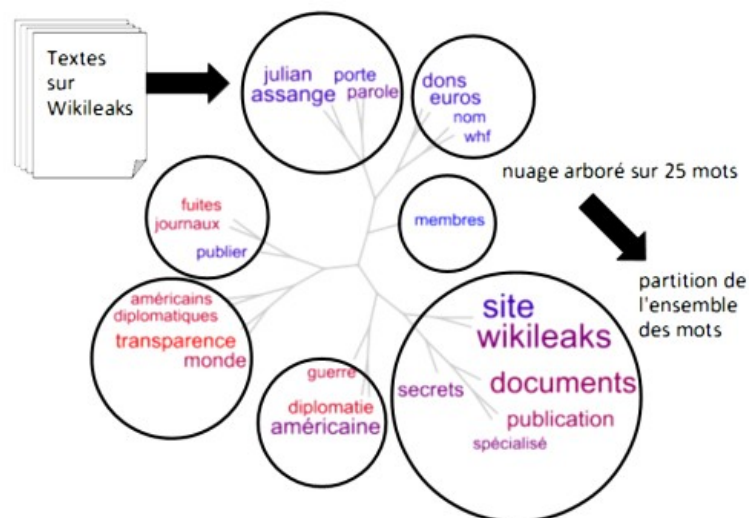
Textes sur Wikileaks

julian
assange
porte
parole

dons
euros
nom
whf

nuage arboré sur 25 mots

fuites
journaux
publier

membres

partition de l'ensemble des mots

américains
diplomatiques
transparence
monde

site
wikileaks
documents
secrets
publication
spécialisé

guerre
diplomatie
américaine